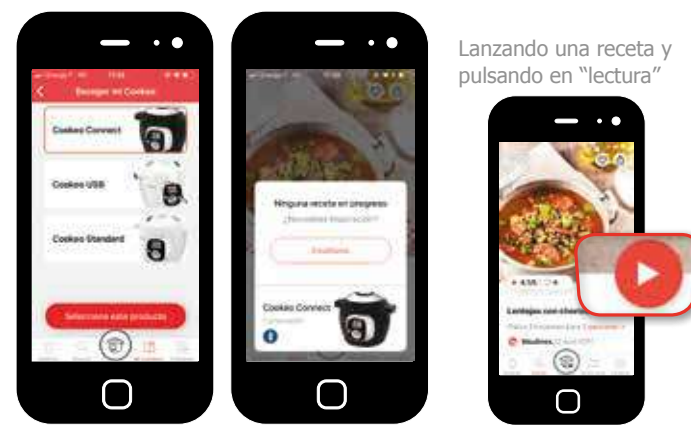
Escoger mi Cookeo

Cookeo Connect

Cookeo USB

Cookeo Standard

Seleccione este producto

Ninguna receta en progreso

¿Necesitas inspiración?

Cookeo Connect

Lanzando una receta y pulsando en "lectura"

Lentejas con chorizo